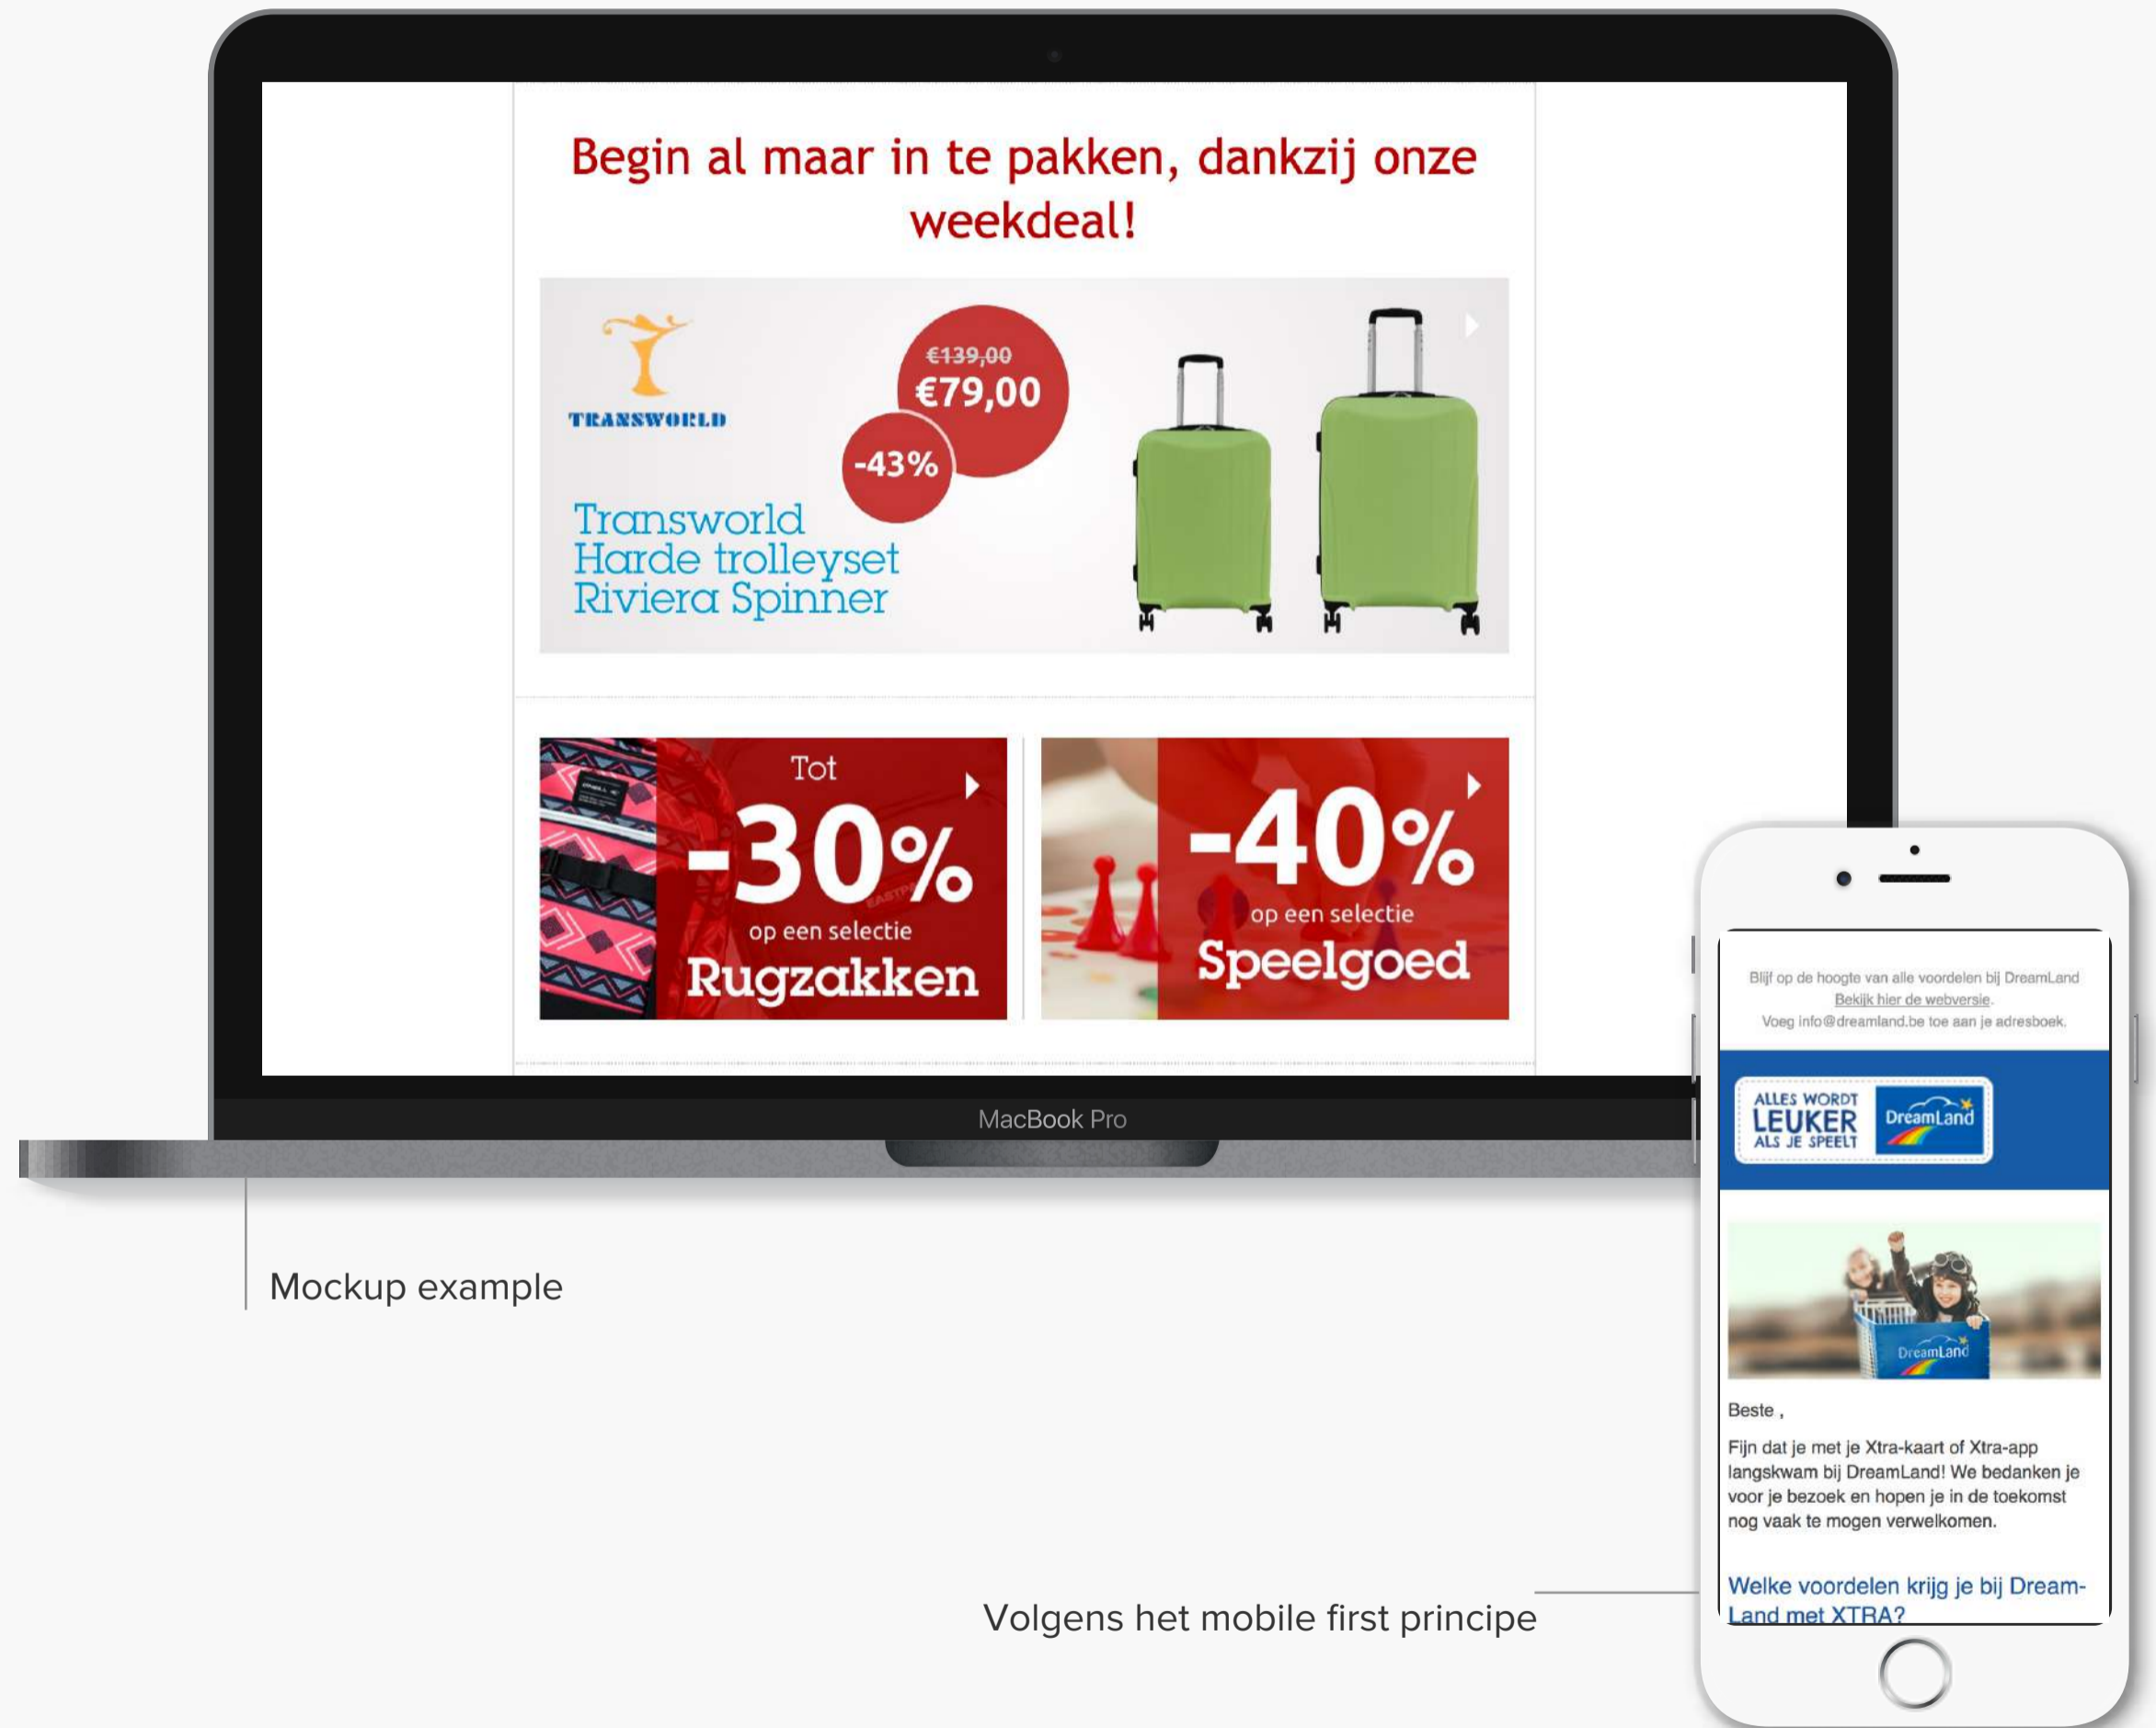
Begin al maar in te pakken, dankzij onze weekdeal!

TRANSWORLD

€139,00
€79,00
-43%

Transworld
Harde trolleyset
Riviera Spinner

Tot
-30%
op een selectie
Rugzakken

-40%
op een selectie
Speelgoed

MacBook Pro

Mockup example

Blijf op de hoogte van alle voordelen bij DreamLand
Bekijk hier de webversie.
Voeg info@dreamland.be toe aan je adresboek.

ALLES WORDT LEUKER ALS JE SPEELT
DreamLand

DreamLand

Beste ,

Fijn dat je met je Xtra-kaart of Xtra-app langskwam bij DreamLand! We bedanken je voor je bezoek en hopen je in de toekomst nog vaak te mogen verwelkomen.

Welke voordelen krijg je bij DreamLand met XTRA?

Volgens het mobile first principe